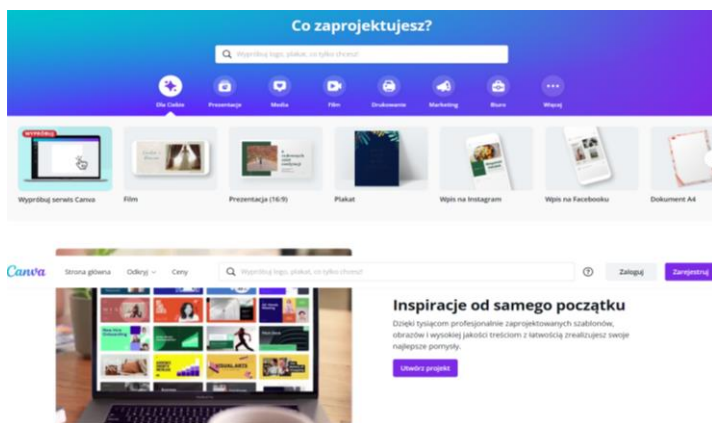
Co zaprojektujesz?

Wypróbuj logo, plakat, co tylko chcesz!

Dla Ciebie
Prezentacje
Media
Film
Drukowanie
Marketing
Biuro
Więcej

WYPRÓBUJ

Wypróbuj serwis Canva
Film
Prezentacja (16:9)
Plakat
Wpis na Instagram
Wpis na Facebooku
Dokument A4

Canva
Strona główna
Odkryj
Ceny
Wypróbuj logo, plakat, co tylko chcesz!
Zaloguj
Zarejestruj

Inspiracje od samego początku

Dzięki tysiącom profesjonalnie zaprojektowanych szablonów, obrazów i wysokiej jakości treściom z łatwością zrealizujesz swoje najlepsze pomysły.

Utwórz projekt